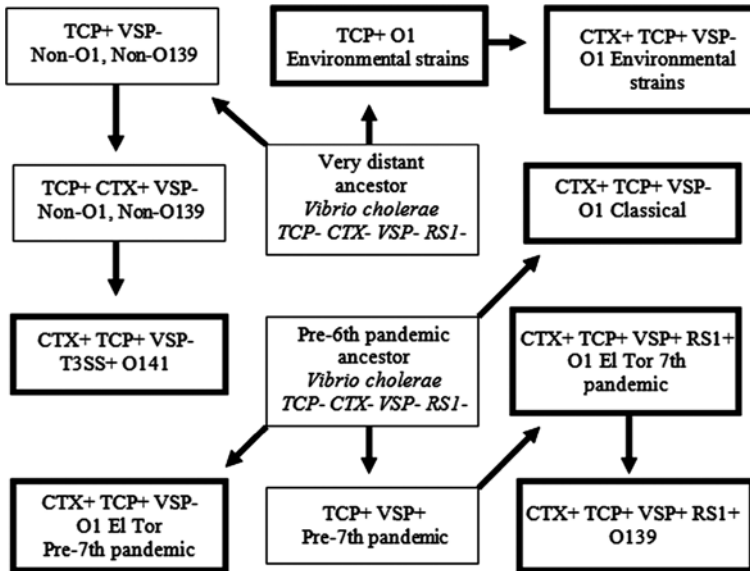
TCP+ VSP-
Non-O1, Non-O139

TCP+ O1
Environmental strains

CTX+ TCP+ VSP-
O1 Environmental strains

TCP+ CTX+ VSP-
Non-O1, Non-O139

Very distant ancestor
*Vibrio cholerae*
*TCP- CTX- VSP- RS1-*

CTX+ TCP+ VSP-
O1 Classical

CTX+ TCP+ VSP-
T3SS+ O141

Pre-6th pandemic ancestor
*Vibrio cholerae*
*TCP- CTX- VSP- RS1-*

CTX+ TCP+ VSP+ RS1+
O1 El Tor 7th pandemic

CTX+ TCP+ VSP-
O1 El Tor
Pre-7th pandemic

TCP+ VSP+
Pre-7th pandemic

CTX+ TCP+ VSP+ RS1+
O139